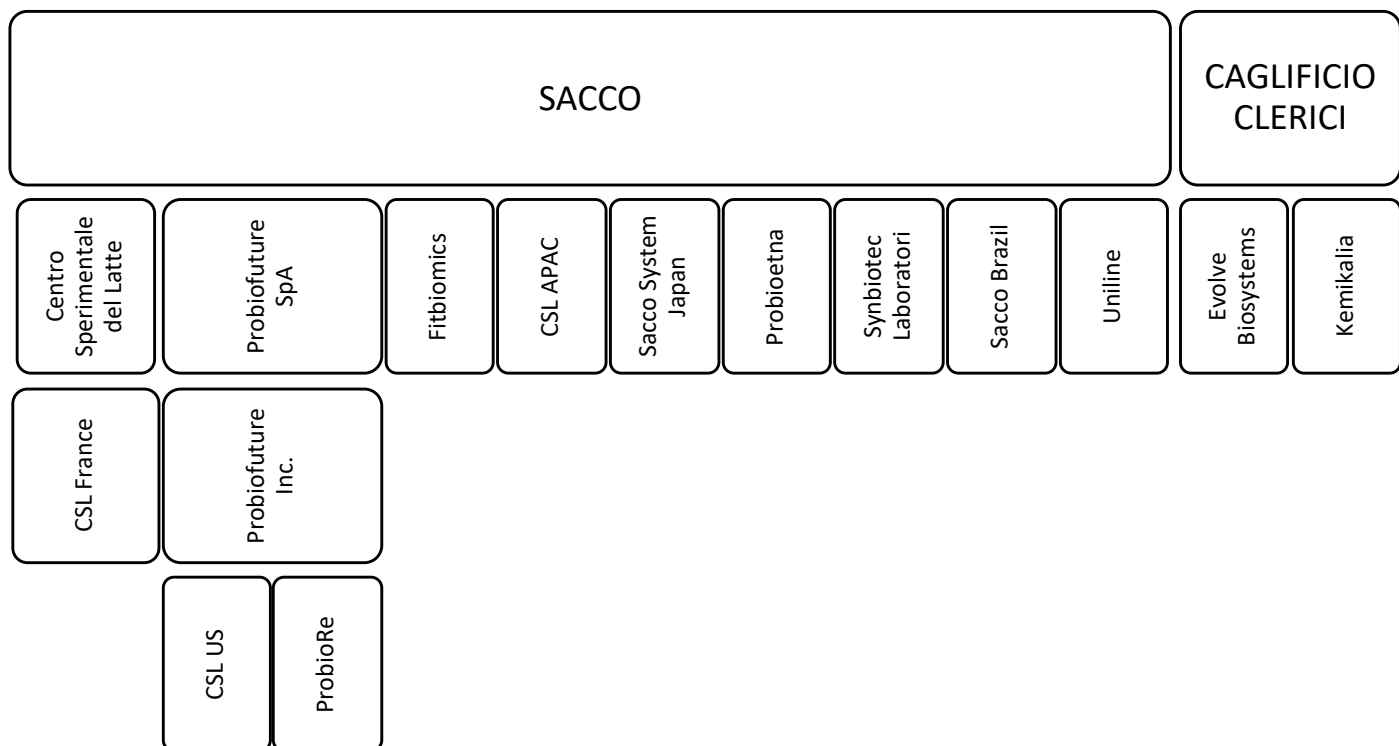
SACCO

CAGLIFICIO CLERICI

Centro Sperimentale del Latte

Probiofuture SpA

Fitbiomics

CSL APAC

Sacco System Japan

Probioetna

Synbiotec Laboratori

Sacco Brazil

Uniline

Evolve Biosystems

Kemikalia

CSL France

Probiofuture Inc.

CSL US

ProbioRe